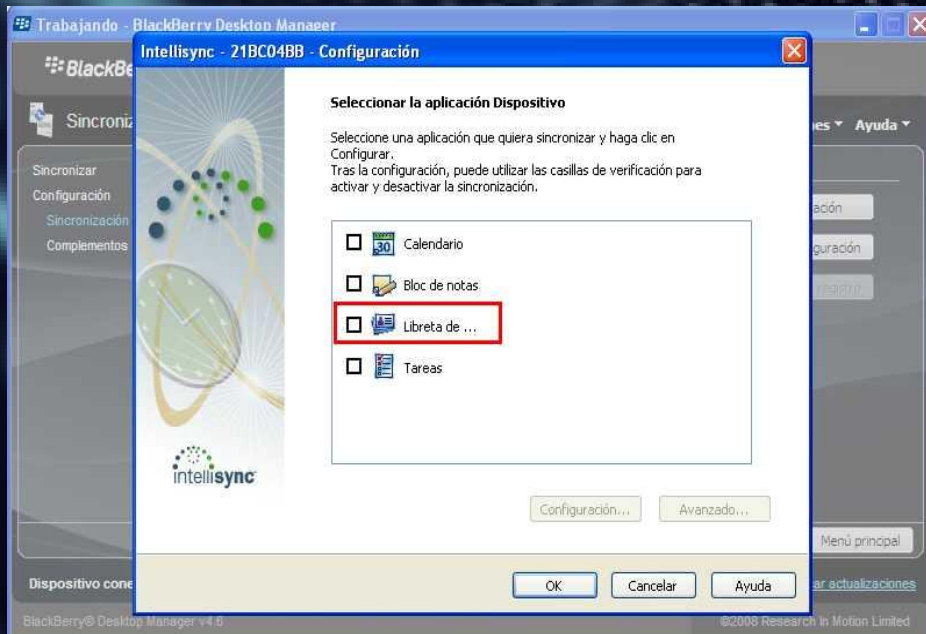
Trabajando - BlackBerry Desktop Manager

BlackBe

Sincroniz

nes ▾ Ayuda ▾

Sincronizar
Configuración
Sincronización
Complementos

ación
guración
registro

Intellisync - 21BC04BB - Configuración

Seleccionar la aplicación Dispositivo

Seleccione una aplicación que quiera sincronizar y haga clic en Configurar.
Tras la configuración, puede utilizar las casillas de verificación para activar y desactivar la sincronización.

30 Calendario
Bloc de notas
Libreta de ...
Tareas

intellisync

Configuración... Avanzado...

OK Cancelar Ayuda

Menú principal

Dispositivo cone

ar actualizaciones

BlackBerry® Desktop Manager v4.6

©2008 Research In Motion Limited